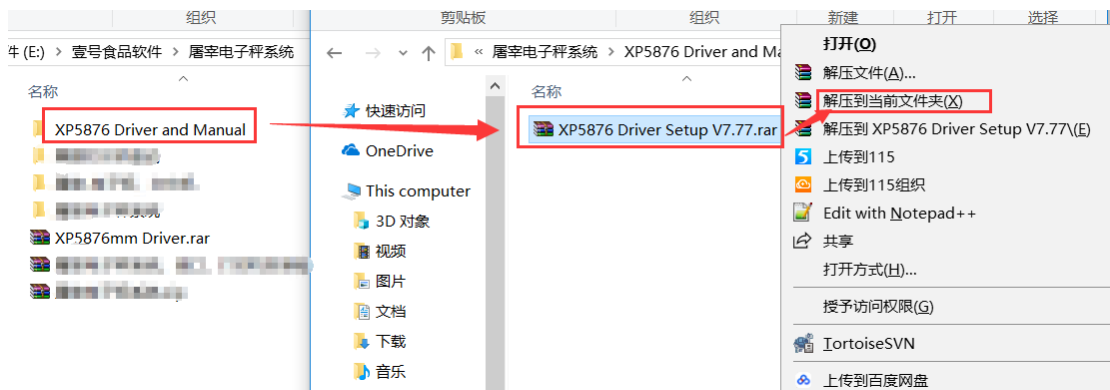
组织

件 (E:) › 壹号食品软件 › 屠宰电子秤系统

名称

XP5876 Driver and Manual

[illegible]

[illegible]

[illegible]

XP5876mm Driver.rar

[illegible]

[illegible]

剪贴板

组织

新建

打开

选择

← → ∨ ↑ « 屠宰电子秤系统 › XP5876 Driver and Ma

快速访问

OneDrive

This computer

3D 对象

视频

图片

文档

下载

音乐

名称

XP5876 Driver Setup V7.77.rar

打开(O)

解压文件(A)...

解压到当前文件夹(X)

解压到 XP5876 Driver Setup V7.77\(E)

上传到115

上传到115组织

Edit with Notepad++

共享

打开方式(H)...

授予访问权限(G)

TortoiseSVN

上传到百度网盘